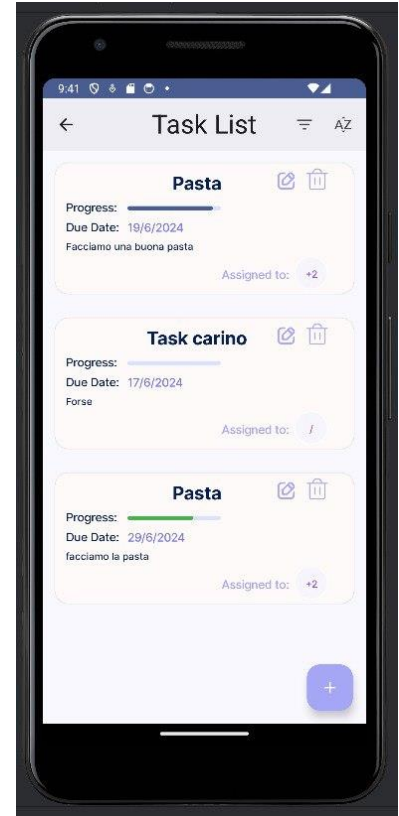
9:41

Task List

AZ

Pasta
Progress:
Due Date: 19/6/2024
Facciamo una buona pasta
Assigned to: +2

Task carino
Progress:
Due Date: 17/6/2024
Forse
Assigned to: /

Pasta
Progress:
Due Date: 29/6/2024
facciamo la pasta
Assigned to: +2

+